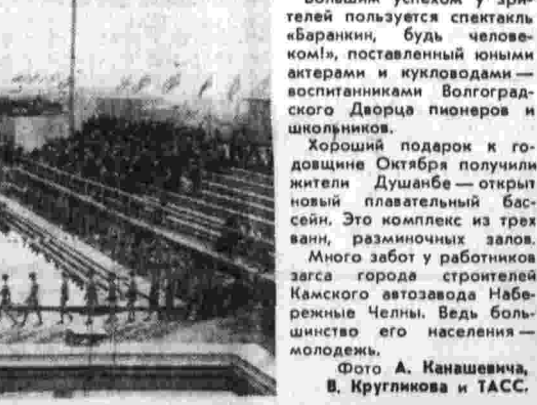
Большим успехом у зрителей пользуется спектакль «Баранкин, будь человеком!», поставленный юными актерами и кукловодами — воспитанниками Волгоградского Дворца пионеров и школьников.

Хороший подарок к годовщине Октября получили жители Душанбе — открыт новый плавательный бассейн. Это комплекс из трех ванн, разминочных залов.

Много забот у работников загса города строителей Камского автозавода Набережные Челны. Ведь большинство его населения — молодежь.

Фото А. Канашевича, В. Кругликова и ТАСС.